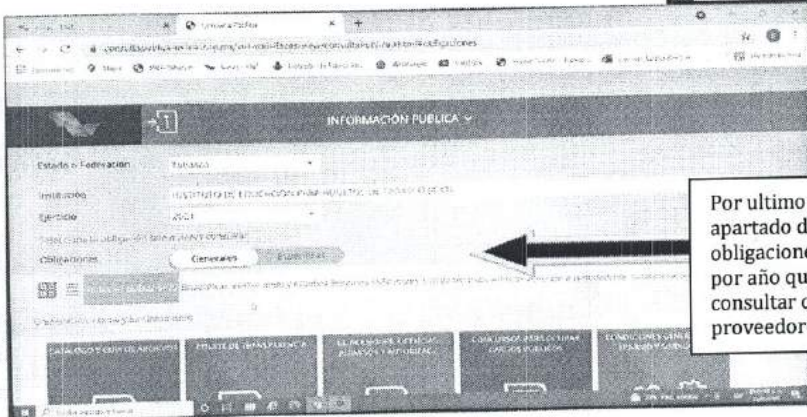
INFORMACIÓN PÚBLICA

Estado o Federación
Tabasco
Institución
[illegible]
Ejercicio
2021
Obligaciones
Generales
Específicas

CATÁLOGO Y GUÍA DE ARCHIVOS
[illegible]

Por ultimo
apartado d
obligacione
por año qu
consultar c
proveedor